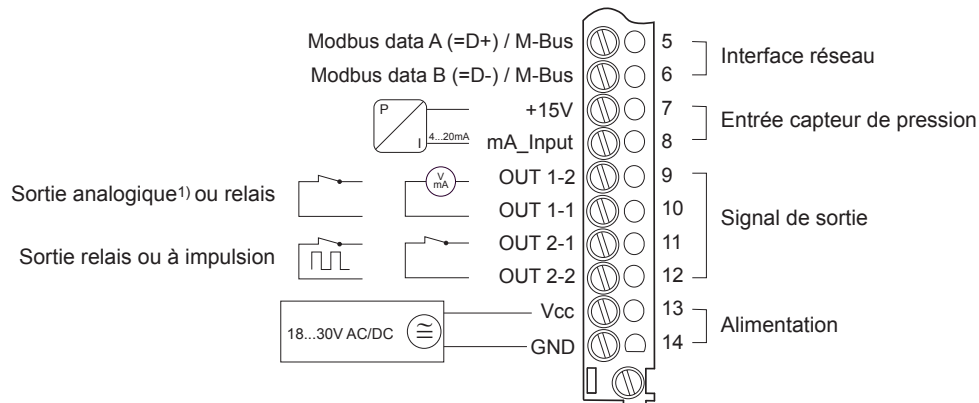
Modbus data A (=D+) / M-Bus
5
Modbus data B (=D-) / M-Bus
6
Interface réseau

P
I
4...20mA
+15V
7
mA_Input
8
Entrée capteur de pression

Sortie analogique$^{1)}$ ou relais
V
mA
OUT 1-2
9
OUT 1-1
10
Signal de sortie

Sortie relais ou à impulsion
OUT 2-1
11
OUT 2-2
12

18...30V AC/DC
Vcc
13
GND
14
Alimentation